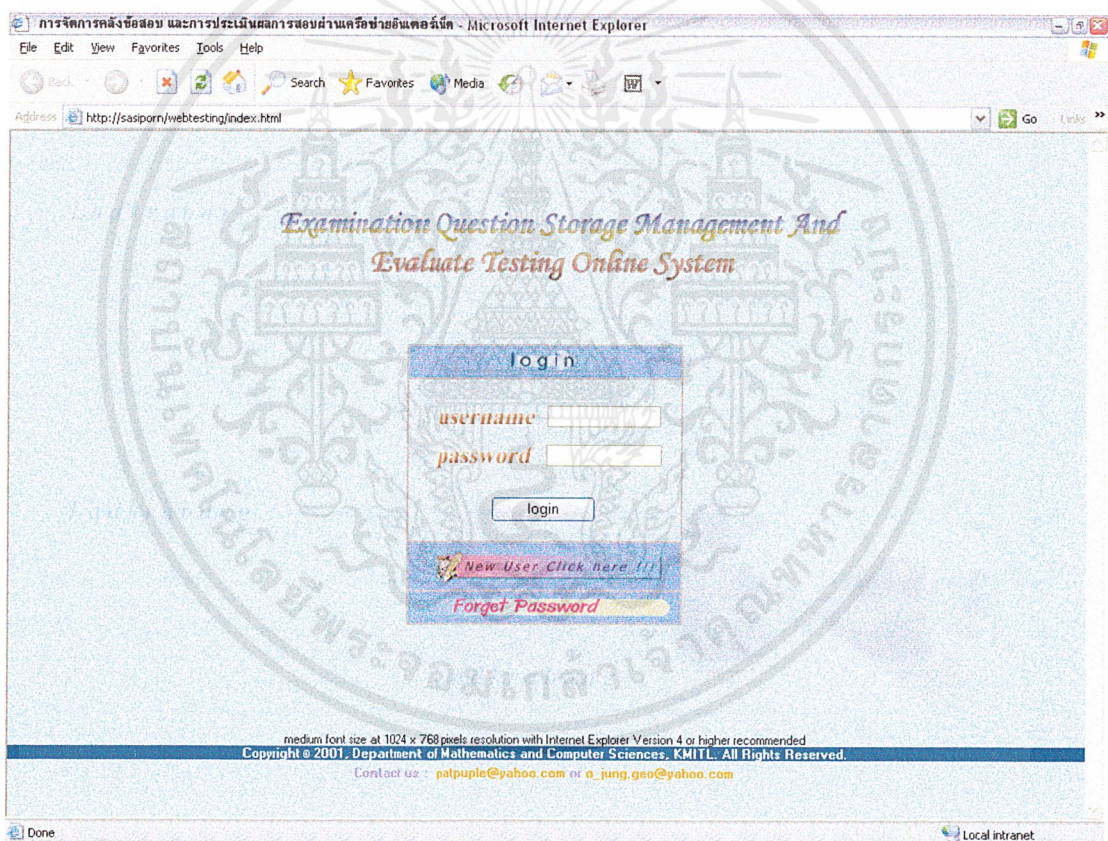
การจัดการคลังข้อสอบ และการประเมินผลการสอบผ่านเครือข่ายอินเตอร์เน็ต - Microsoft Internet Explorer

File Edit View Favorites Tools Help

Back Search Favorites Media

Address http://sasiporn/webtesting/index.html Go Links

Examination Question Storage Management And Evaluate Testing Online System

login

username

password

login

New User Click here !!!

Forget Password

medium font size at 1024 x 768 pixels resolution with Internet Explorer Version 4 or higher recommended
Copyright © 2001, Department of Mathematics and Computer Sciences, KMITL. All Rights Reserved.
Contact us : patpuple@yahoo.com or o_jung.geo@yahoo.com

Done

Local intranet